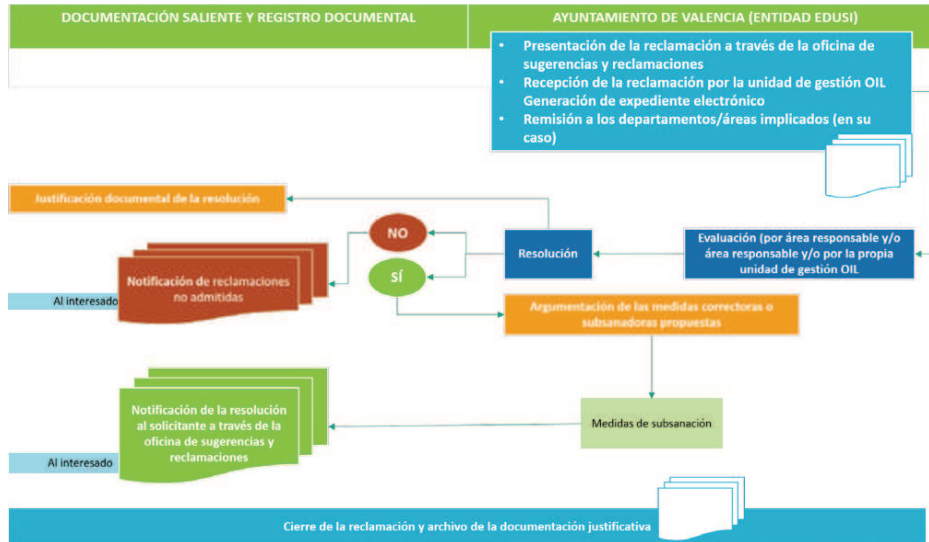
DOCUMENTACIÓN SALIENTE Y REGISTRO DOCUMENTAL

AYUNTAMIENTO DE VALENCIA (ENTIDAD EDUSI)

• Presentación de la reclamación a través de la oficina de sugerencias y reclamaciones
• Recepción de la reclamación por la unidad de gestión OIL Generación de expediente electrónico
• Remisión a los departamentos/áreas implicados (en su caso)

Justificación documental de la resolución

NO

SÍ

Resolución

Evaluación (por área responsable y/o área responsable y/o por la propia unidad de gestión OIL

Notificación de reclamaciones no admitidas

Al interesado

Argumentación de las medidas correctoras o subsanadoras propuestas

Notificación de la resolución al solicitante a través de la oficina de sugerencias y reclamaciones

Medidas de subsanación

Al interesado

Cierre de la reclamación y archivo de la documentación justificativa